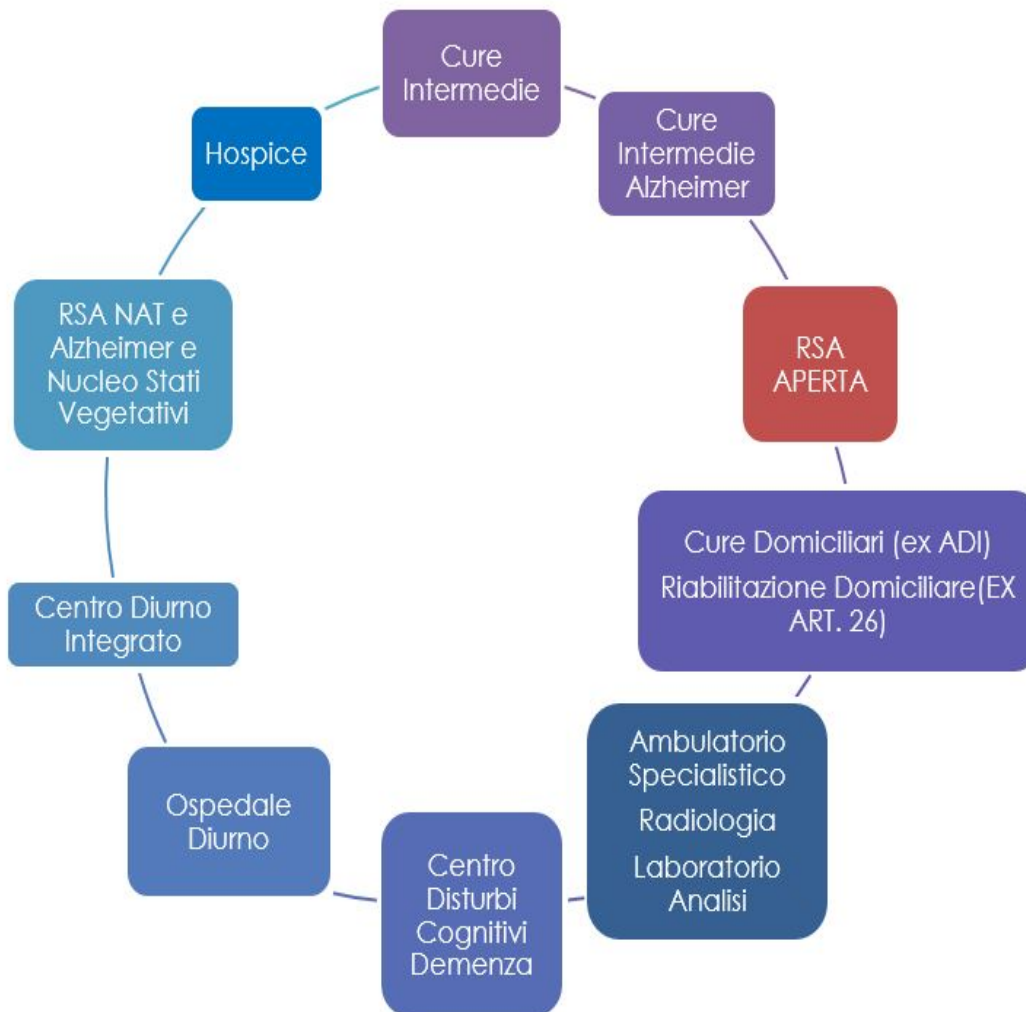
Cure Intermedie

Cure Intermedie Alzheimer

RSA APERTA

Cure Domiciliari (ex ADI)
Riabilitazione Domiciliare(EX ART. 26)

Ambulatorio Specialistico
Radiologia
Laboratorio Analisi

Centro Disturbi Cognitivi Demenza

Ospedale Diurno

Centro Diurno Integrato

RSA NAT e Alzheimer e Nucleo Stati Vegetativi

Hospice